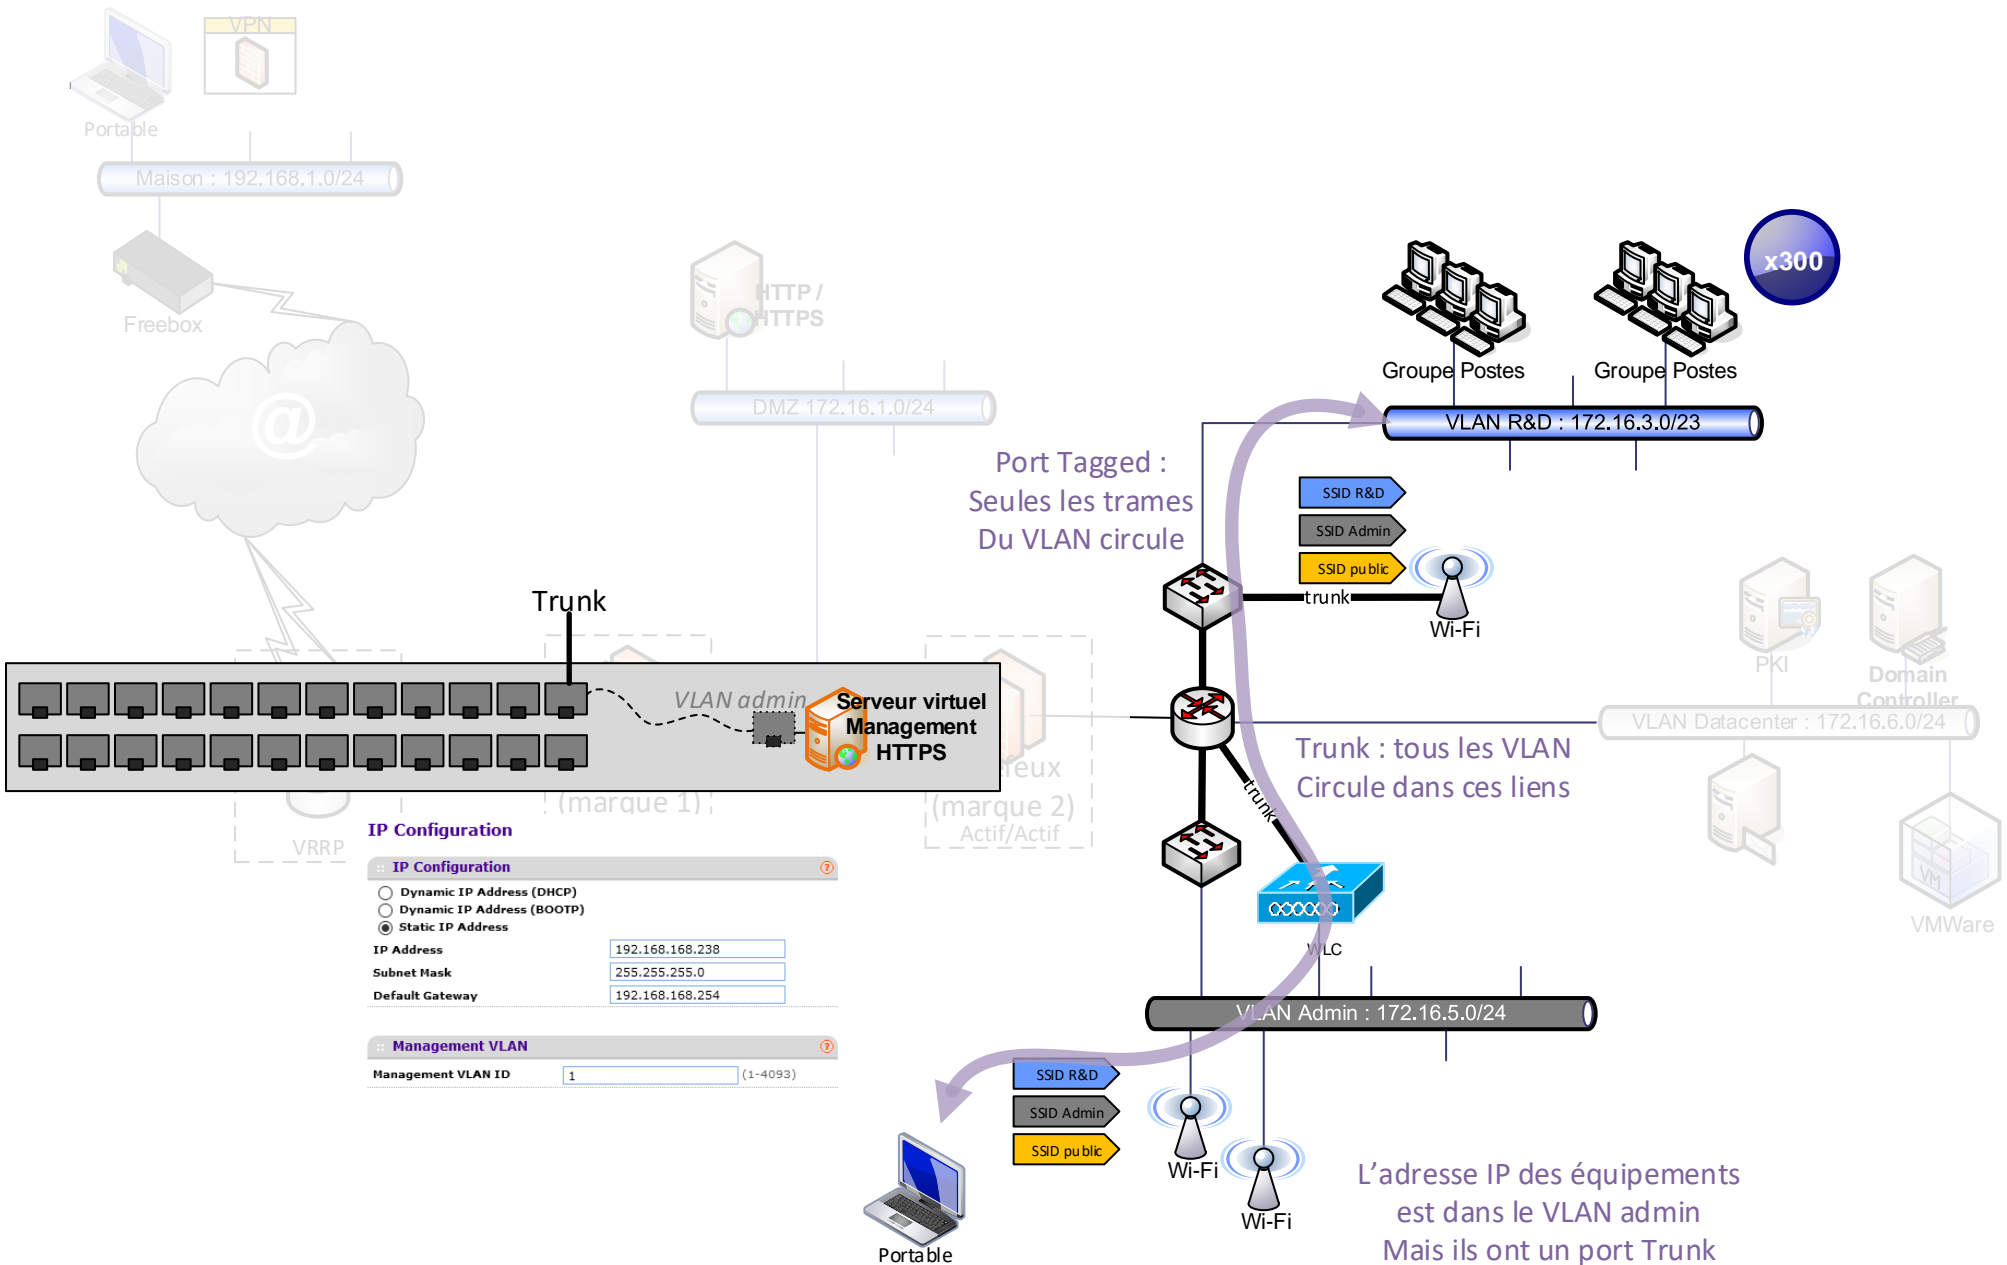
VPN

Portable

Maison : 192.168.1.0/24

Freebox

@

HTTP / HTTPS

DMZ 172.16.1.0/24

x300

Groupe Postes

Groupe Postes

VLAN R&D : 172.16.3.0/23

Port Tagged :
Seules les trames
Du VLAN circule

SSID R&D

SSID Admin

SSID public

trunk

Wi-Fi

Trunk

VLAN admin

Serveur virtuel Management HTTPS

(marque 1)

eux
(marque 2)
Actif/Actif

VRRP

PKI

Domain Controller

VLAN Datacenter : 172.16.6.0/24

Trunk : tous les VLAN
Circule dans ces liens

trunk

WLC

VMWare

VM

IP Configuration

IP Configuration

Dynamic IP Address (DHCP)
Dynamic IP Address (BOOTP)
Static IP Address

| IP Address | 192.168.168.238 |
|---|---|
| Subnet Mask | 255.255.255.0 |
| Default Gateway | 192.168.168.254 |

Management VLAN

Management VLAN ID 1 (1-4093)

VLAN Admin : 172.16.5.0/24

SSID R&D

SSID Admin

SSID public

Wi-Fi

Wi-Fi

Portable

L'adresse IP des équipements
est dans le VLAN admin
Mais ils ont un port Trunk